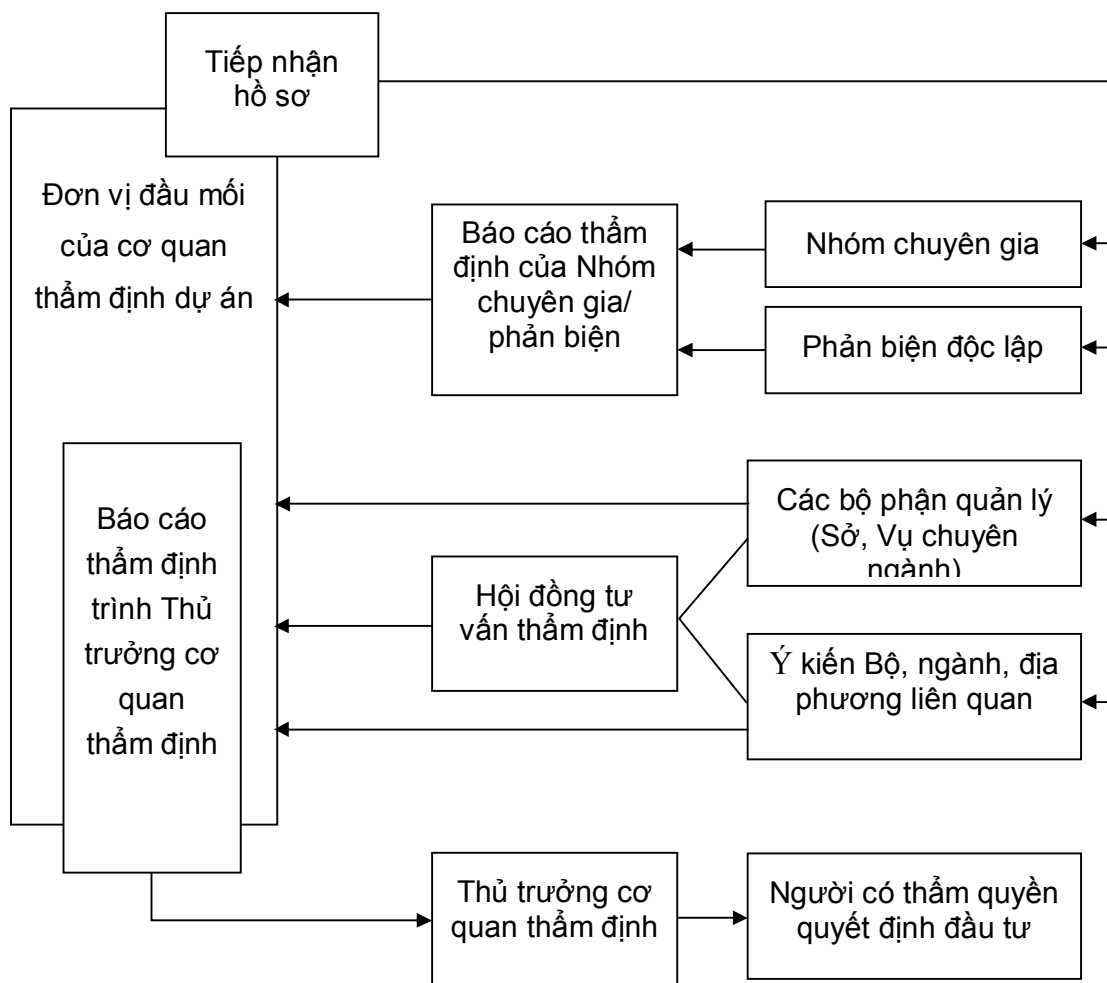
Tiếp nhận hồ sơ

Đơn vị đầu mối của cơ quan thẩm định dự án

Báo cáo thẩm định của Nhóm chuyên gia/ phản biện

Nhóm chuyên gia

Phản biện độc lập

Báo cáo thẩm định trình Thủ trưởng cơ quan thẩm định

Các bộ phận quản lý (Sở, Vụ chuyên ngành)

Hội đồng tư vấn thẩm định

Ý kiến Bộ, ngành, địa phương liên quan

Thủ trưởng cơ quan thẩm định

Người có thẩm quyền quyết định đầu tư